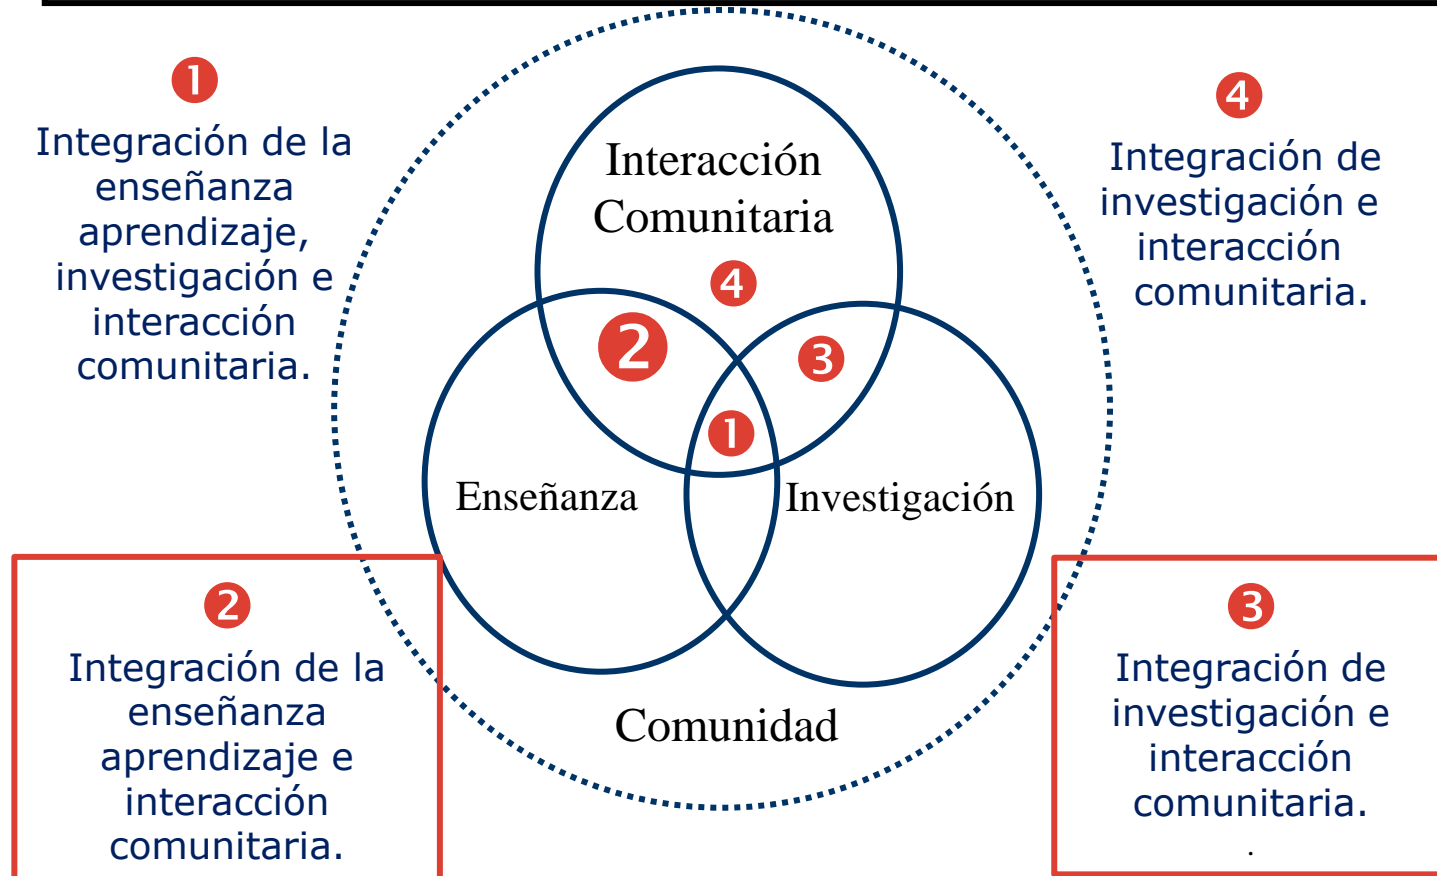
1
Integración de la enseñanza aprendizaje, investigación e interacción comunitaria.

4
Integración de investigación e interacción comunitaria.

Interacción Comunitaria

4

2

3

1

Enseñanza

Investigación

Comunidad

2
Integración de la enseñanza aprendizaje e interacción comunitaria.

3
Integración de investigación e interacción comunitaria.
.